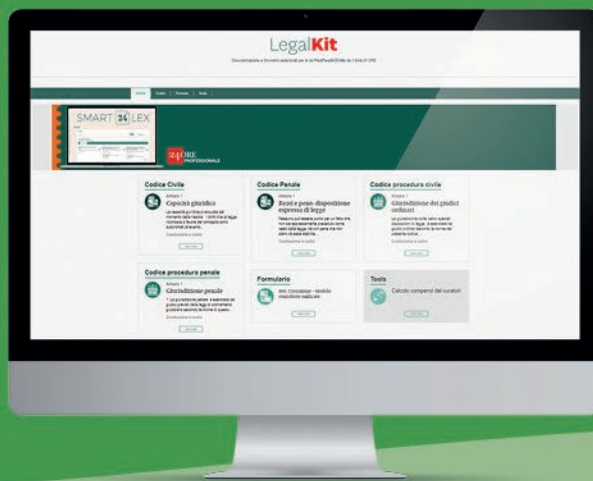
LegalKit

SMART 24 LEX

24 ORE PROFESSIONALE

Codice Civile
Capacità giuridica

Codice Penale
Reati e pene: disposizione espressa di legge

Codice procedura civile
Giurisdizione dei giudici ordinari

Codice procedura penale
Giurisdizione penale

Formulario

Tools
Calcolo compensi del curatori